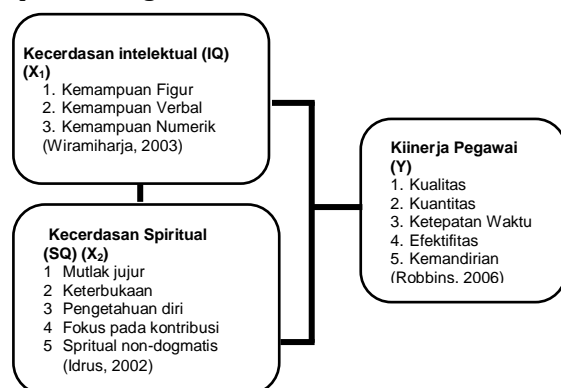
**Kecerdasan intelektual (IQ) ($X_1$)**
1. Kemampuan Figur
2. Kemampuan Verbal
3. Kemampuan Numerik
(Wiramiharja, 2003)

**Kecerdasan Spiritual (SQ) ($X_2$)**
1 Mutlak jujur
2 Keterbukaan
3 Pengetahuan diri
4 Fokus pada kontribusi
5 Spritual non-dogmatis
(Idrus, 2002)

**Kiinerja Pegawai (Y)**
1. Kualitas
2. Kuantitas
3. Ketepatan Waktu
4. Efektifitas
5. Kemandirian
(Robbins, 2006)